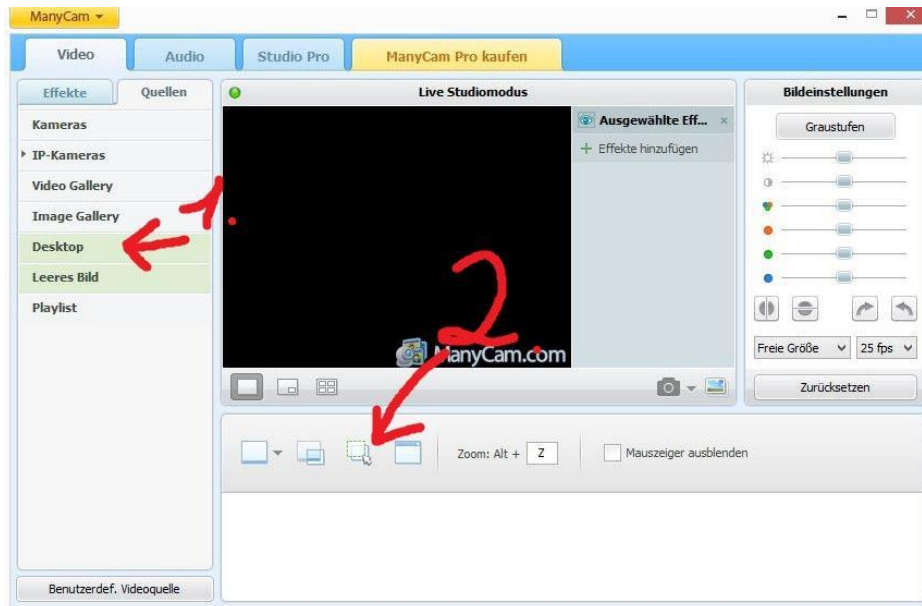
ManyCam

Video
Audio
Studio Pro
ManyCam Pro kaufen

Effekte
Quellen

Kameras
IP-Kameras
Video Gallery
Image Gallery
Desktop
Leeres Bild
Playlist

1.

Live Studiomodus

Ausgewählte Eff...
+ Effekte hinzufügen

ManyCam.com

2.

Bildeinstellungen
Graustufen

Freie Größe
25 fps
Zurücksetzen

Zoom: Alt + Z
Mauszeiger ausblenden

Benutzerdef. Videoquelle